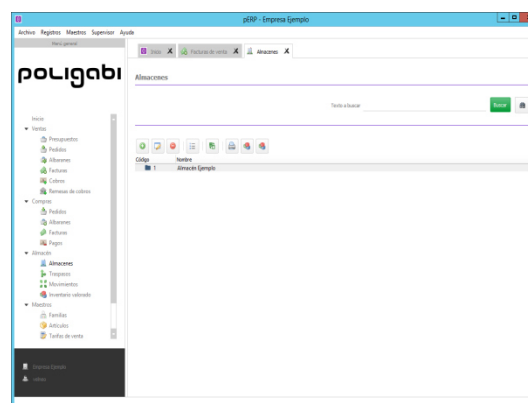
pERP - Empresa Ejemplo

Archivo Registros Maestros Supervisor Ayuda

Menú general

poligabi

Inicio
▼ Ventas
Presupuestos
Pedidos
Albaranes
Facturas
Cobros
Remesas de cobros
▼ Compras
Pedidos
Albaranes
Facturas
Pagos
▼ Almacén
Almacenes
Traspasos
Movimientos
Inventario valorado
▼ Maestros
Familias
Artículos
Tarifas de venta

Empresa Ejemplo
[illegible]

Inicio ✗ | Facturas de venta ✗ | Almacenes ✗

Almacenes

Texto a buscar

Buscar

| Código | Nombre |
|---|---|
| 1 | Almacén Ejemplo |